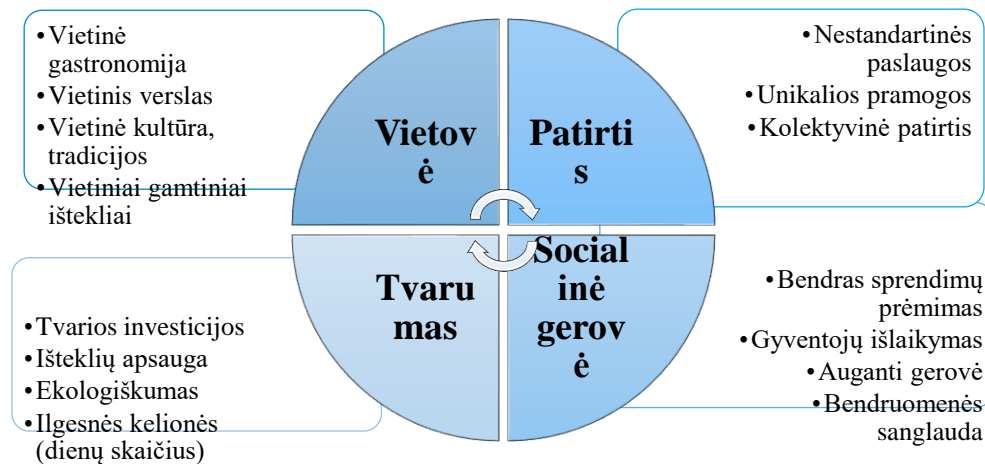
•Vietinė gastronomija
•Vietinis verslas
•Vietinė kultūra, tradicijos
•Vietiniai gamtiniai ištekliai

Vietovė

Patirtis

•Nestandartinės paslaugos
•Unikalios pramogos
•Kolektyvinė patirtis

Tvarumas

Socialinė gerovė

•Tvarios investicijos
•Išteklių apsauga
•Ekologiškumas
•Ilgesnės kelionės (dienų skaičius)

•Bendras sprendimų prėmimas
•Gyventojų išlaikymas
•Auganti gerovė
•Bendruomenės sanglauda